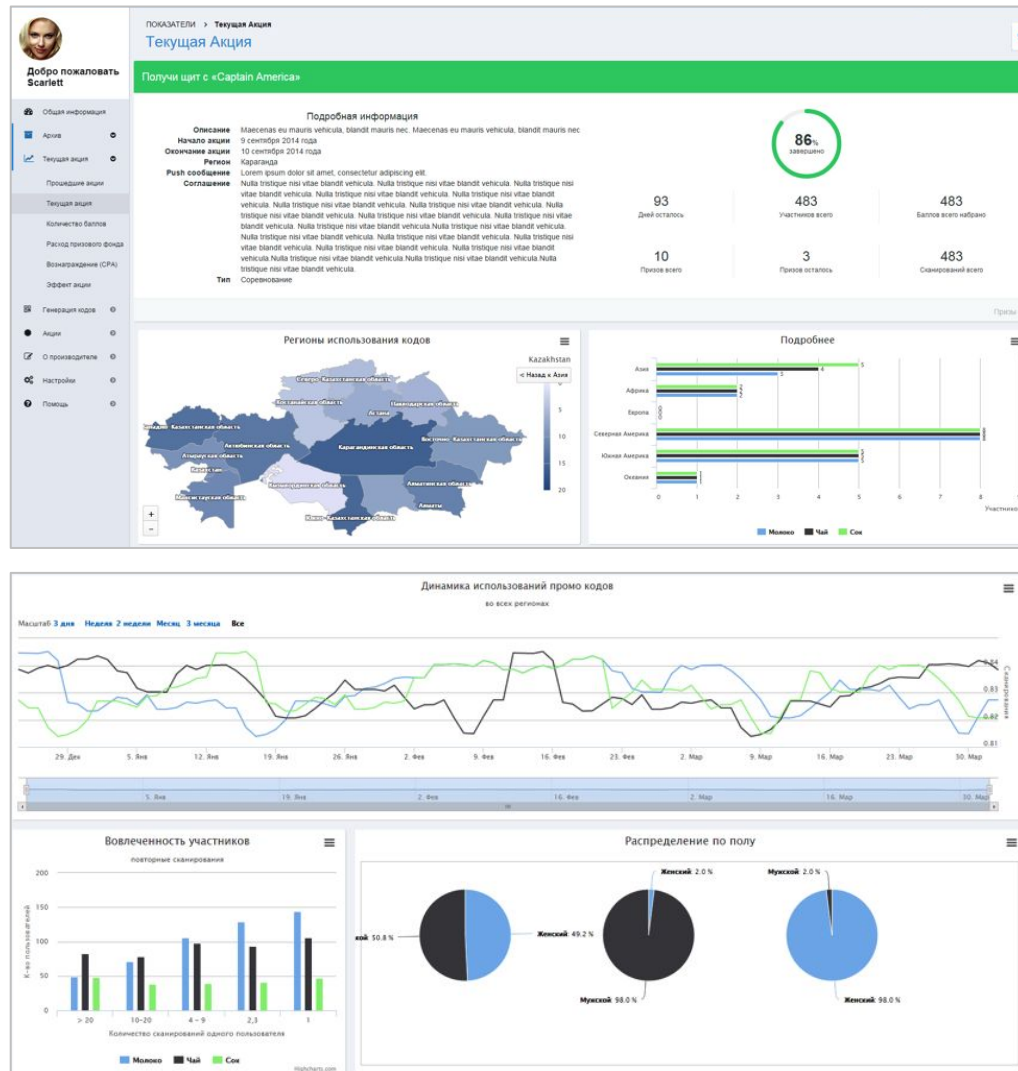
Добро пожаловать Scarlett

Общая информация
Архив
Текущая акция
Прошедшие акции
Текущая акция
Количество баллов
Расход призового фонда
Вознаграждение (CPA)
Эффект акции
Генерация кодов
Акции
О производителе
Настройки
Помощь

ПОКАЗАТЕЛИ > Текущая Акция
Текущая Акция

Получи щит с «Captain America»

Подробная информация

| | |
|---|---|
| Описание | Maecenas eu mauris vehicula, blandit mauris nec. Maecenas eu mauris vehicula, blandit mauris nec |
| Начало акции | 9 сентября 2014 года |
| Окончание акции | 10 сентября 2014 года |
| Регион | Караганда |
| Push сообщение | Lorem ipsum dolor sit amet, consectetur adipiscing elit. |
| Соглашение | Nulla tristique nisi vitae blandit vehicula. Nulla tristique nisi vitae blandit vehicula. Nulla tristique nisi vitae blandit vehicula. Nulla tristique nisi vitae blandit vehicula. Nulla tristique nisi vitae blandit vehicula. Nulla tristique nisi vitae blandit vehicula. Nulla tristique nisi vitae blandit vehicula. Nulla tristique nisi vitae blandit vehicula. Nulla tristique nisi vitae blandit vehicula. Nulla tristique nisi vitae blandit vehicula. Nulla tristique nisi vitae blandit vehicula. Nulla tristique nisi vitae blandit vehicula.Nulla tristique nisi vitae blandit vehicula. Nulla tristique nisi vitae blandit vehicula. Nulla tristique nisi vitae blandit vehicula. Nulla tristique nisi vitae blandit vehicula. Nulla tristique nisi vitae blandit vehicula. Nulla tristique nisi vitae blandit vehicula. Nulla tristique nisi vitae blandit vehicula. Nulla tristique nisi vitae blandit vehicula.Nulla tristique nisi vitae blandit vehicula.Nulla tristique nisi vitae blandit vehicula. |
| Тип | Соревнование |

86% завершено

93 Дней осталось
483 Участников всего
483 Баллов всего набрано
10 Призов всего
3 Призов осталось
483 Сканирований всего

Призы

Регионы использования кодов
Kazakhstan
< Назад к Азия
5 10 15 20
Северо-Казахстанская область
Костанайская область
Павлодарская область
Астана
Западно-Казахстанская область
Актюбинская область
Карагандинская область
Восточно-Казахстанская область
Атырауская область
Казахстан
Кызылординская область
Мангистауская область
Алматинская область
Алматы
Южно-Казахстанская область
+
-

Подробнее
Азия
Африка
Европа
Северная Америка
Южная Америка
Океания
0 1 2 3 4 5 6 7 8
Участников
Молоко Чай Сок

Динамика использований промо кодов
во всех регионах
Масштаб 3 дня Неделя 2 недели Месяц 3 месяца Все
29. Дек 5. Янв 12. Янв 19. Янв 26. Янв 2. Фев 9. Фев 16. Фев 23. Фев 2. Мар 9. Мар 16. Мар 23. Мар 30. Мар
0.84 0.83 0.82 0.81
Сканирования
5. Янв 19. Янв 2. Фев 16. Фев 2. Мар 16. Мар 30. Мар

Вовлеченность участников
повторные сканирования
200 150 100 50 0
К-во пользователей
> 20 10-20 4 - 9 2,3 1
Количество сканирований одного пользователя
Молоко Чай Сок
Highcharts.com

Распределение по полу
кой 50.8 %
Женский 49.2 %
Женский 2.0 %
Мужской 98.0 %
Мужской 2.0 %
Женский 98.0 %